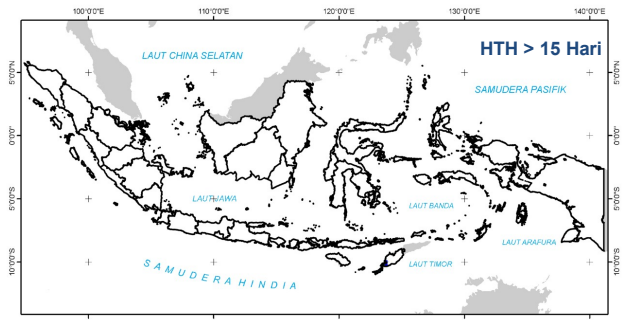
100°0'0"E
110°0'0"E
120°0'0"E
130°0'0"E
140°0'0"E

HTH > 15 Hari

LAUT CHINA SELATAN

SAMUDERA PASIFIK

LAUT JAWA

LAUT BANDA

LAUT ARAFURA

LAUT TIMOR

SAMUDERA HINDIA

5°0'0"N
0°0'0"
5°0'0"S
10°0'0"S

5°0'0"N
0°0'0"
5°0'0"S
10°0'0"S